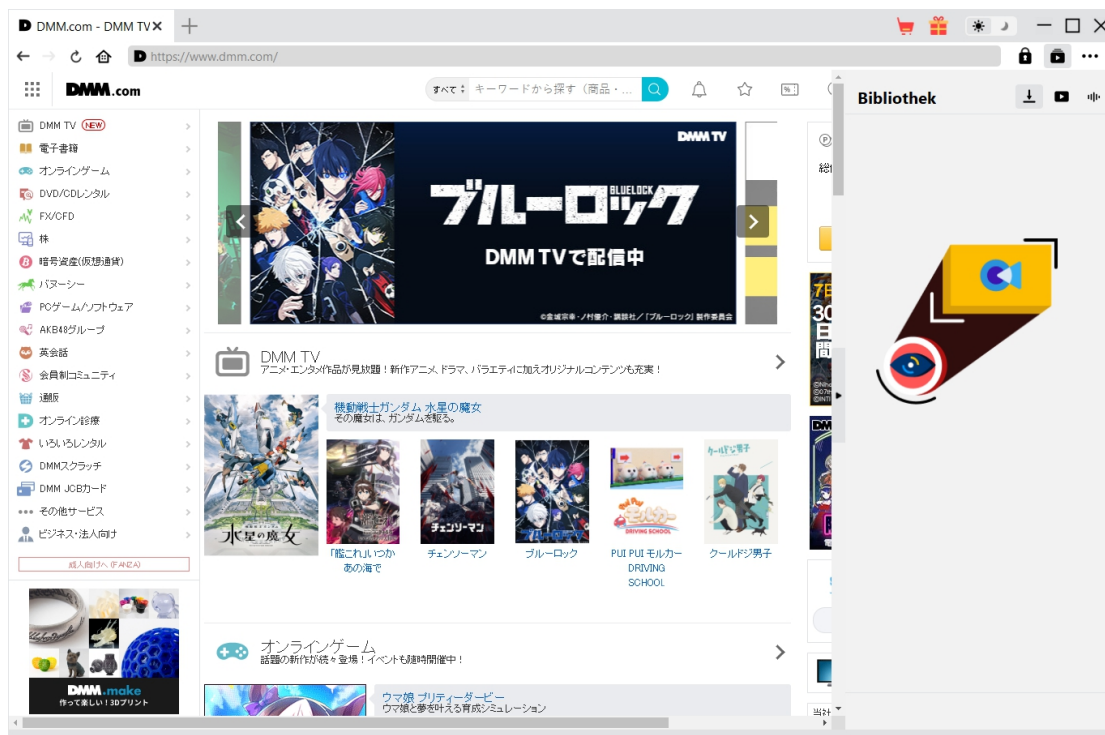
DMM.com - DMM TV ✕ +

https://www.dmm.com/

DMM.com

すべて キーワードから探す（商品・...

Bibliothek

DMM TV NEW
電子書籍
オンラインゲーム
DVD/CDレンタル
FX/CFD
株
暗号資産(仮想通貨)
パヌーシー
PCゲーム/ソフトウェア
AKB48グループ
英会話
会員制コミュニティ
通販
オンライン診療
いろいろレンタル
DMMスクラッチ
DMM JCBカード
その他サービス
ビジネス・法人向け
成人向けへ (FANZA)

DMM.make
作って楽しい！3Dプリント

DMM TV
BLUELOCK
ブルーロック
DMM TVで配信中
©金城宗幸・ノ村優介・講談社／「ブルーロック」製作委員会

DMM TV
アニメ・エンタメ作品が見放題！新作アニメ、ドラマ、バラエティに加えオリジナルコンテンツも充実！

機動戦士ガンダム 水星の魔女
その魔女は、ガンダムを駆る。

水星の魔女

「艦これ」いつかあの海で
チェンソーマン
ブルーロック
PUI PUI モルカー DRIVING SCHOOL
クールドジ男子

オンラインゲーム
話題の新作が続々登場！イベントも随時開催中！

ウマ娘 プリティーダービー
ウマ娘と夢を叶える育成シミュレーション

総
7日
30
日
間
当社